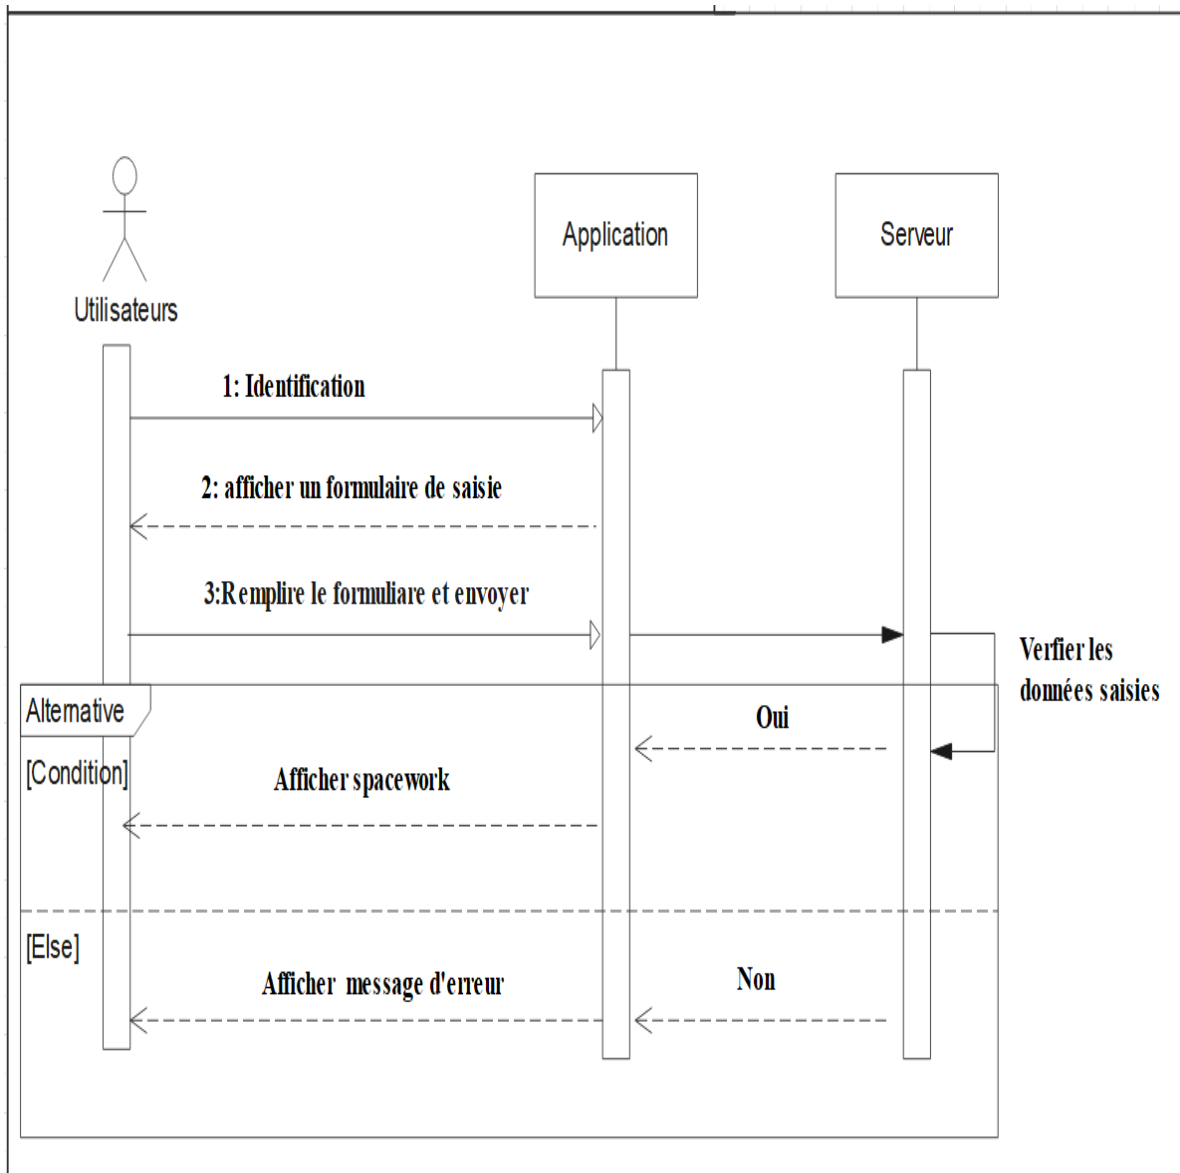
Utilisateurs

Application

Serveur

1: Identification

2: afficher un formulaire de saisie

3:Remplire le formuliare et envoyer

Verfier les données saisies

Alternative

[Condition]

Oui

Afficher spacework

[Else]

Afficher message d'erreur

Non